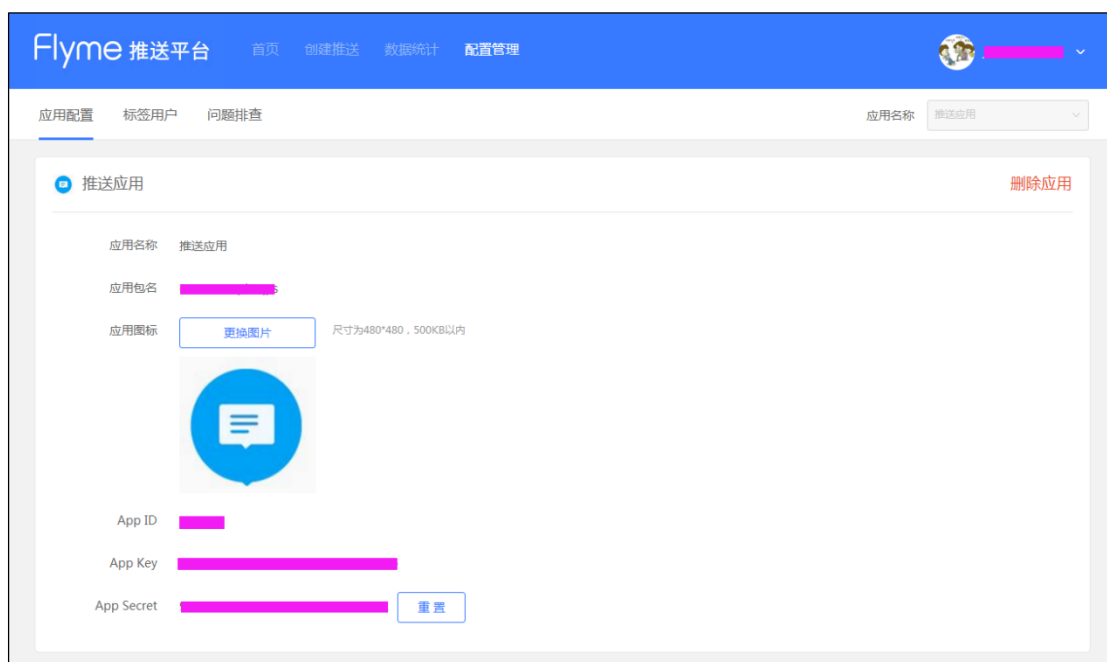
Flyme 推送平台 首页 创建推送 数据统计 配置管理

应用配置 标签用户 问题排查

应用名称 推送应用

推送应用

删除应用

应用名称 推送应用

应用包名 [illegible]

应用图标 更换图片 尺寸为480*480，500KB以内

App ID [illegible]

App Key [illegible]

App Secret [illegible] 重置